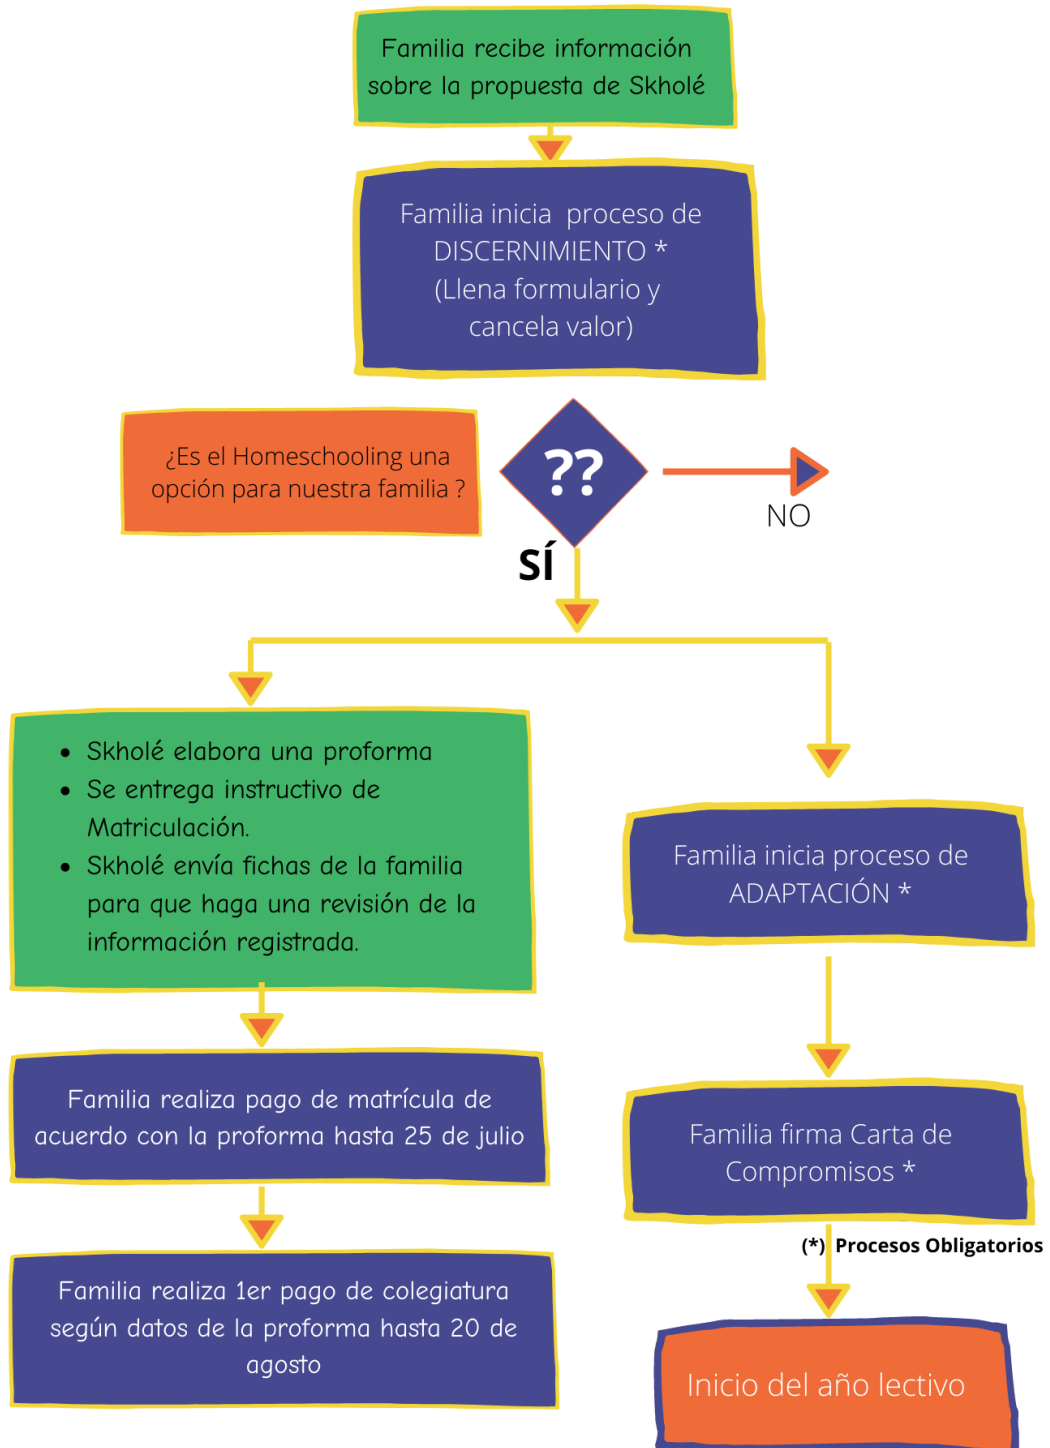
Familia recibe información sobre la propuesta de Skholé

Familia inicia proceso de DISCERNIMIENTO * (Llena formulario y cancela valor)

¿Es el Homeschooling una opción para nuestra familia ?

??

NO

SÍ

- Skholé elabora una proforma
- Se entrega instructivo de Matriculación.
- Skholé envía fichas de la familia para que haga una revisión de la información registrada.

Familia realiza pago de matrícula de acuerdo con la proforma hasta 25 de julio

Familia realiza 1er pago de colegiatura según datos de la proforma hasta 20 de agosto

Familia inicia proceso de ADAPTACIÓN *

Familia firma Carta de Compromisos *

(*) Procesos Obligatorios

Inicio del año lectivo